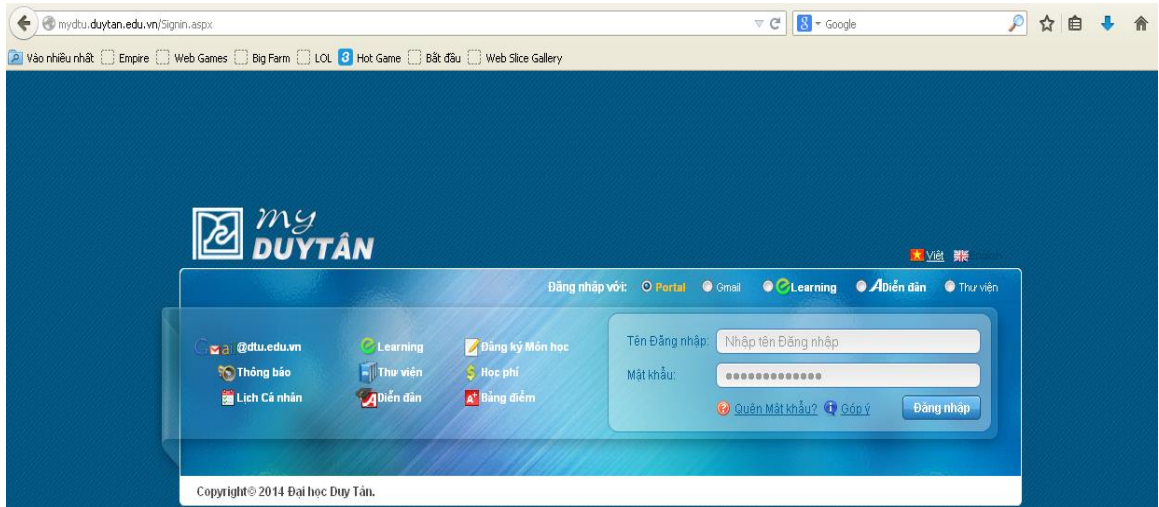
mydtu.duytan.edu.vn/Signin.aspx

Google

Vào nhiều nhất Empire Web Games Big Farm LOL Hot Game Bắt đầu Web Slice Gallery

my DUYTÂN

Việt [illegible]

Đăng nhập với: Portal Gmail Learning Diễn đàn Thư viện

Gmail @dtu.edu.vn
Thông báo
Lịch Cá nhân

Learning
Thư viện
Diễn đàn

Đăng ký Môn học
Học phí
Bảng điểm

Tên Đăng nhập: Nhập tên Đăng nhập
Mật khẩu: ••••••••••••••

Quên Mật khẩu? Góp ý Đăng nhập

Copyright© 2014 Đại học Duy Tân.